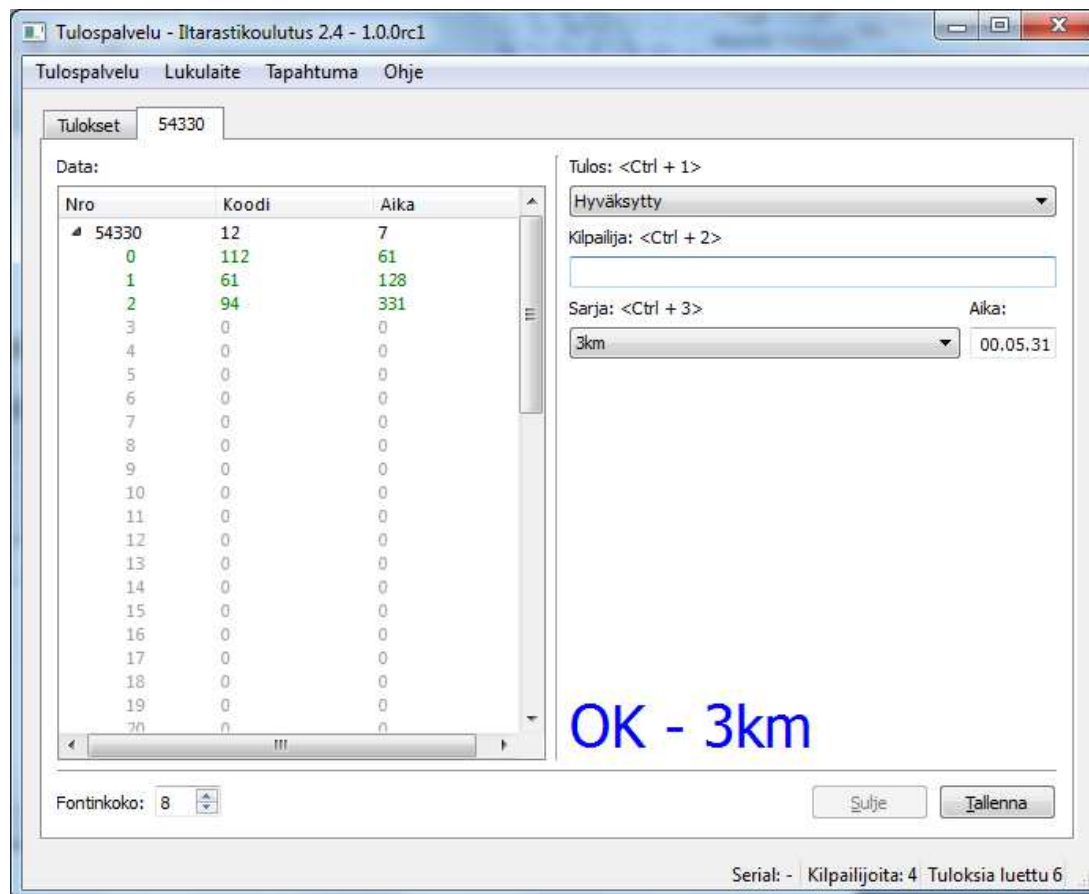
Tulospalvelu - Iltarastikoulutus 2.4 - 1.0.0rc1

Tulospalvelu Lukulaite Tapahtuma Ohje

Tulokset 54330

Data:

| Nro | Koodi | Aika |
|---|---|---|
| 54330 | 12 | 7 |
| 0 | 112 | 61 |
| 1 | 61 | 128 |
| 2 | 94 | 331 |
| 3 | 0 | 0 |
| 4 | 0 | 0 |
| 5 | 0 | 0 |
| 6 | 0 | 0 |
| 7 | 0 | 0 |
| 8 | 0 | 0 |
| 9 | 0 | 0 |
| 10 | 0 | 0 |
| 11 | 0 | 0 |
| 12 | 0 | 0 |
| 13 | 0 | 0 |
| 14 | 0 | 0 |
| 15 | 0 | 0 |
| 16 | 0 | 0 |
| 17 | 0 | 0 |
| 18 | 0 | 0 |
| 19 | 0 | 0 |
| 20 | 0 | 0 |

Tulos: <Ctrl + 1>
Hyväksytty
Kilpailija: <Ctrl + 2>
Sarja: <Ctrl + 3>
Aika:
3km
00.05.31

OK - 3km

Fontinkoko: 8

Sulje Tallenna

Serial: - Kilpailijoita: 4 Tuloksia luettu 6